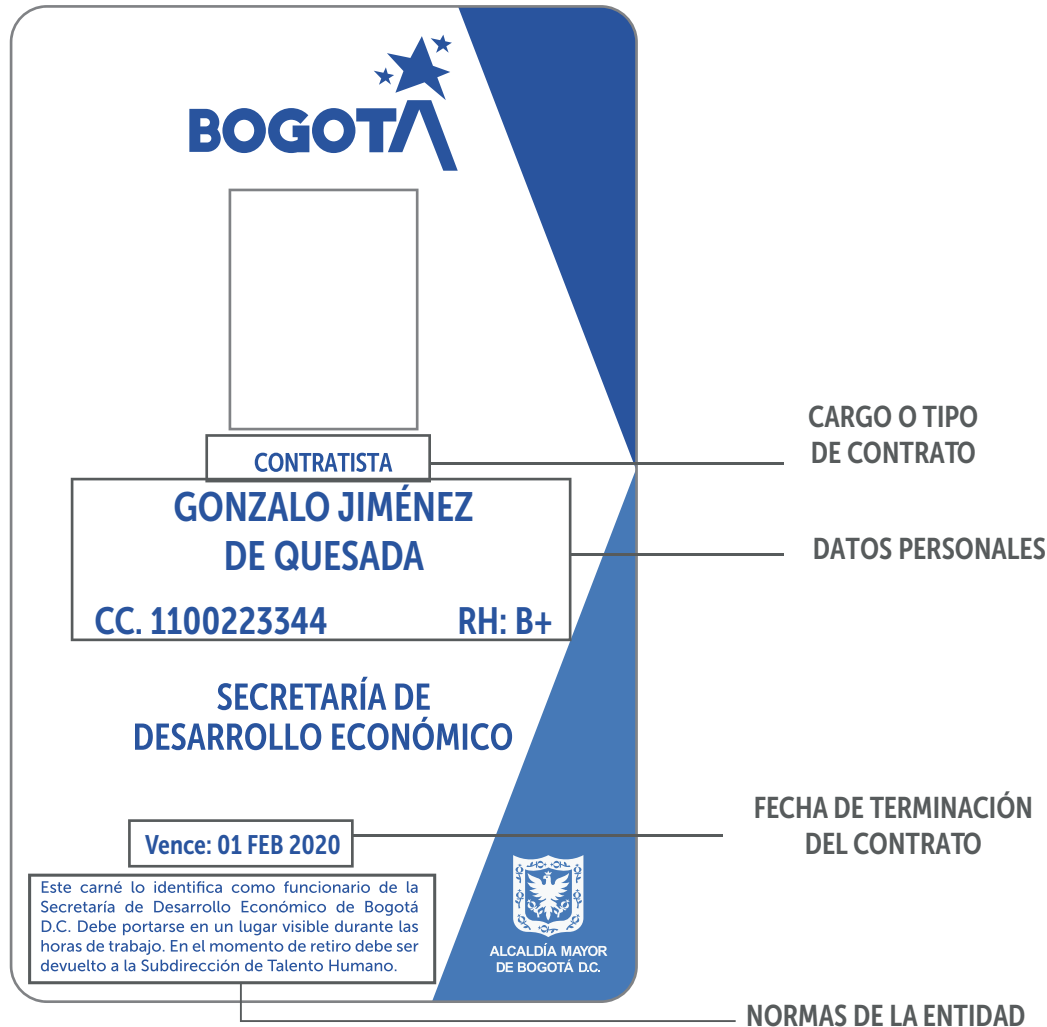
BOGOTA

CONTRATISTA

GONZALO JIMÉNEZ DE QUESADA

CC. 1100223344 RH: B+

SECRETARÍA DE DESARROLLO ECONÓMICO

Vence: 01 FEB 2020

Este carné lo identifica como funcionario de la Secretaría de Desarrollo Económico de Bogotá D.C. Debe portarse en un lugar visible durante las horas de trabajo. En el momento de retiro debe ser devuelto a la Subdirección de Talento Humano.

ALCALDÍA MAYOR DE BOGOTÁ D.C.

CARGO O TIPO DE CONTRATO

DATOS PERSONALES

FECHA DE TERMINACIÓN DEL CONTRATO

NORMAS DE LA ENTIDAD